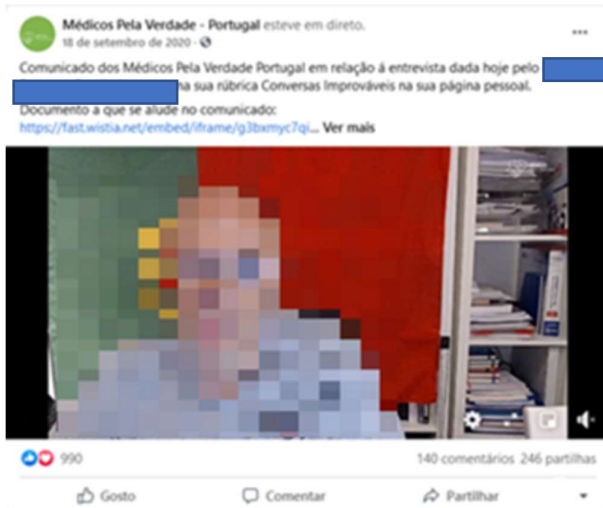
Médicos Pela Verdade - Portugal esteve em direto.
18 de setembro de 2020 ·

Comunicado dos Médicos Pela Verdade Portugal em relação á entrevista dada hoje pelo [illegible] na sua rúbrica Conversas Improváveis na sua página pessoal.
Documento a que se alude no comunicado:
https://fast.wistia.net/embed/iframe/g3bxmyc7qi... Ver mais

990
140 comentários 246 partilhas

Gosto Comentar Partilhar